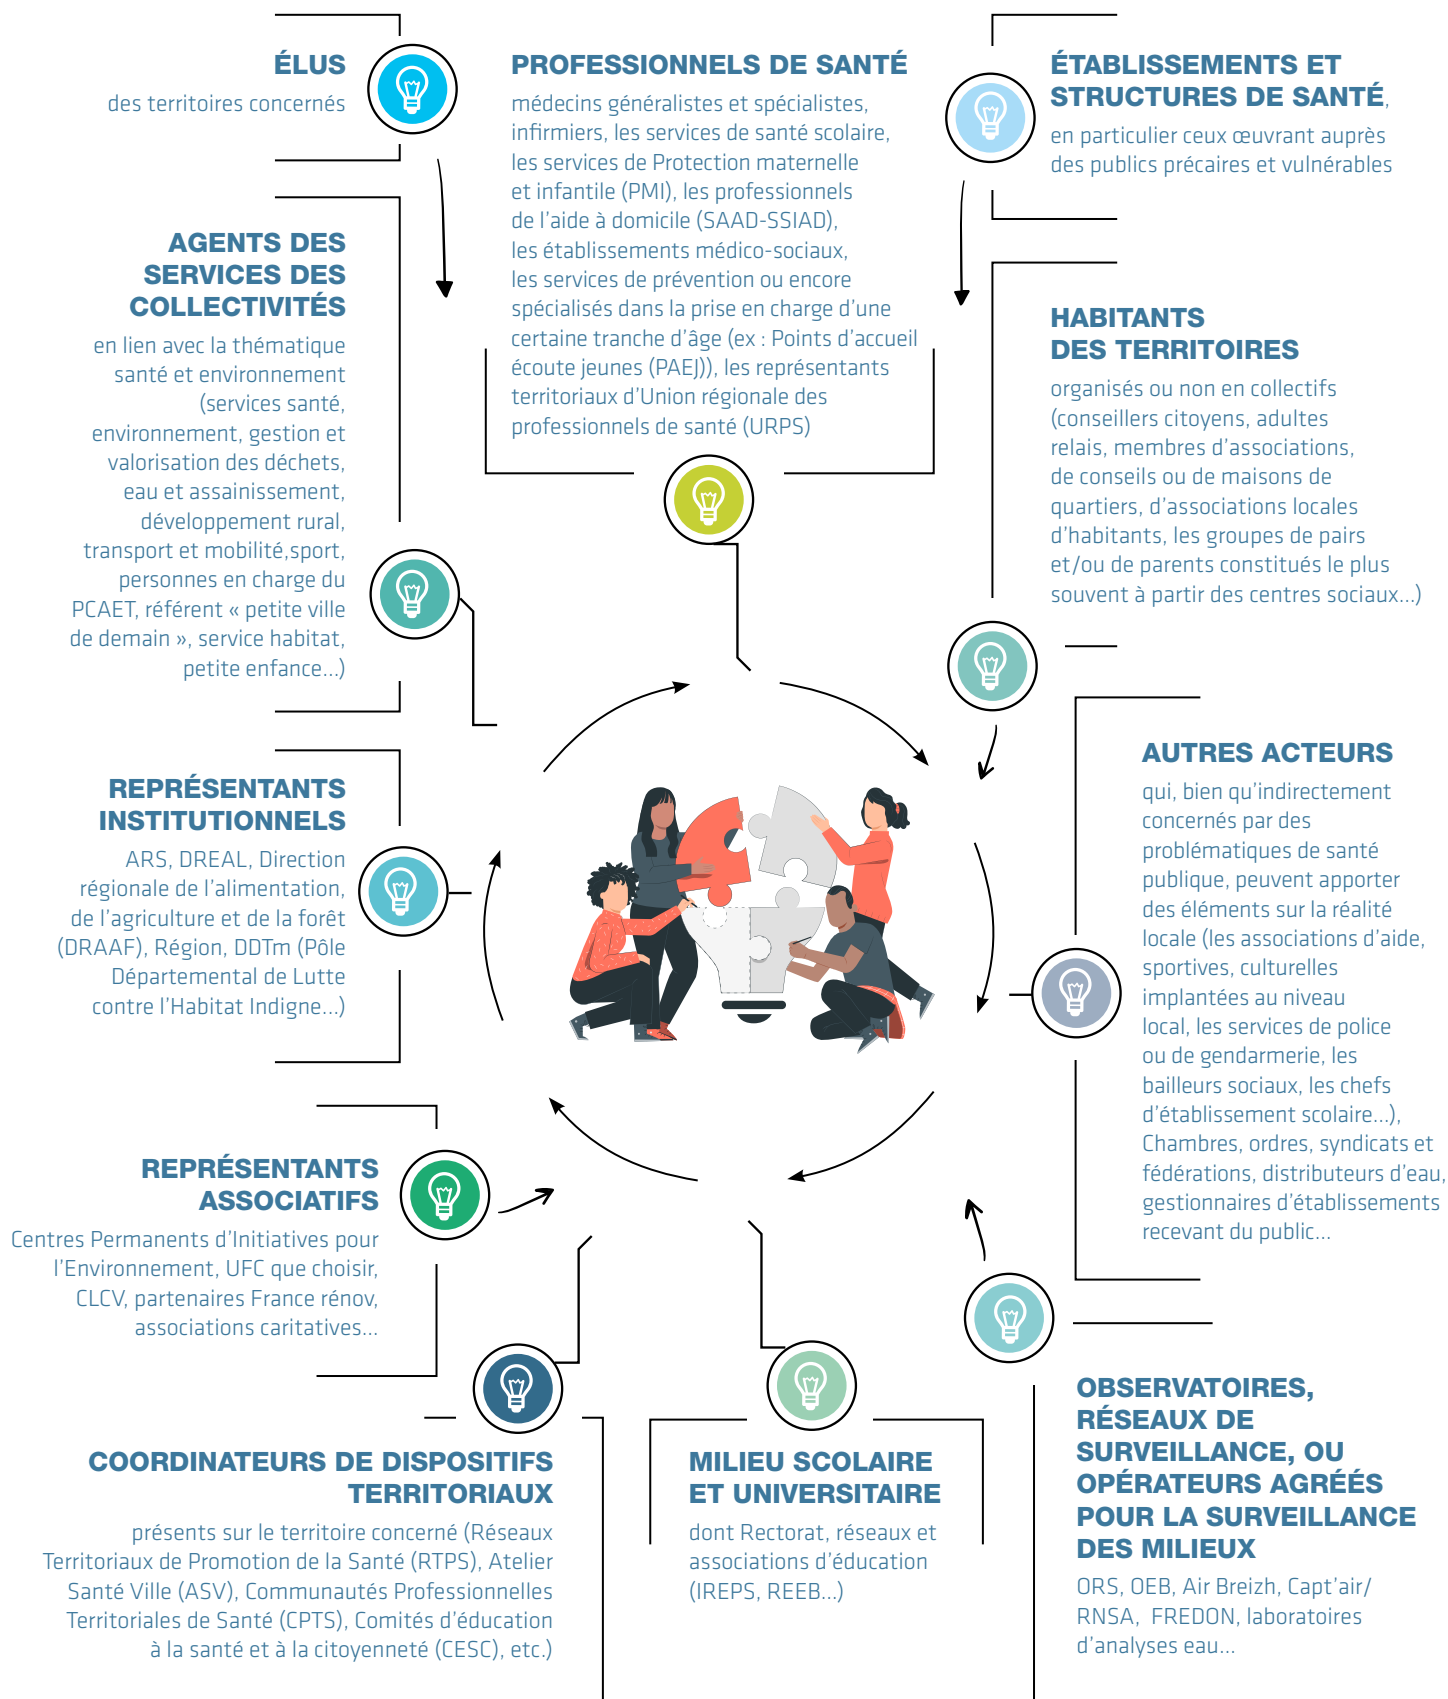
ÉLUS
des territoires concernés

PROFESSIONNELS DE SANTÉ
médecins généralistes et spécialistes, infirmiers, les services de santé scolaire, les services de Protection maternelle et infantile (PMI), les professionnels de l'aide à domicile (SAAD-SSIAD), les établissements médico-sociaux, les services de prévention ou encore spécialisés dans la prise en charge d'une certaine tranche d'âge (ex : Points d'accueil écoute jeunes (PAEJ)), les représentants territoriaux d'Union régionale des professionnels de santé (URPS)

ÉTABLISSEMENTS ET STRUCTURES DE SANTÉ,
en particulier ceux œuvrant auprès des publics précaires et vulnérables

AGENTS DES SERVICES DES COLLECTIVITÉS
en lien avec la thématique santé et environnement (services santé, environnement, gestion et valorisation des déchets, eau et assainissement, développement rural, transport et mobilité,sport, personnes en charge du PCAET, référent « petite ville de demain », service habitat, petite enfance...)

HABITANTS DES TERRITOIRES
organisés ou non en collectifs (conseillers citoyens, adultes relais, membres d'associations, de conseils ou de maisons de quartiers, d'associations locales d'habitants, les groupes de pairs et/ou de parents constitués le plus souvent à partir des centres sociaux...)

AUTRES ACTEURS
qui, bien qu'indirectement concernés par des problématiques de santé publique, peuvent apporter des éléments sur la réalité locale (les associations d'aide, sportives, culturelles implantées au niveau local, les services de police ou de gendarmerie, les bailleurs sociaux, les chefs d'établissement scolaire...), Chambres, ordres, syndicats et fédérations, distributeurs d'eau, gestionnaires d'établissements recevant du public...

REPRÉSENTANTS INSTITUTIONNELS
ARS, DREAL, Direction régionale de l'alimentation, de l'agriculture et de la forêt (DRAAF), Région, DDTm (Pôle Départemental de Lutte contre l'Habitat Indigne...)

REPRÉSENTANTS ASSOCIATIFS
Centres Permanents d'Initiatives pour l'Environnement, UFC que choisir, CLCV, partenaires France rénov, associations caritatives...

OBSERVATOIRES, RÉSEAUX DE SURVEILLANCE, OU OPÉRATEURS AGRÉÉS POUR LA SURVEILLANCE DES MILIEUX
ORS, OEB, Air Breizh, Capt'air/ RNSA, FREDON, laboratoires d'analyses eau...

COORDINATEURS DE DISPOSITIFS TERRITORIAUX
présents sur le territoire concerné (Réseaux Territoriaux de Promotion de la Santé (RTPS), Atelier Santé Ville (ASV), Communautés Professionnelles Territoriales de Santé (CPTS), Comités d'éducation à la santé et à la citoyenneté (CESC), etc.)

MILIEU SCOLAIRE ET UNIVERSITAIRE
dont Rectorat, réseaux et associations d'éducation (IREPS, REEB...)